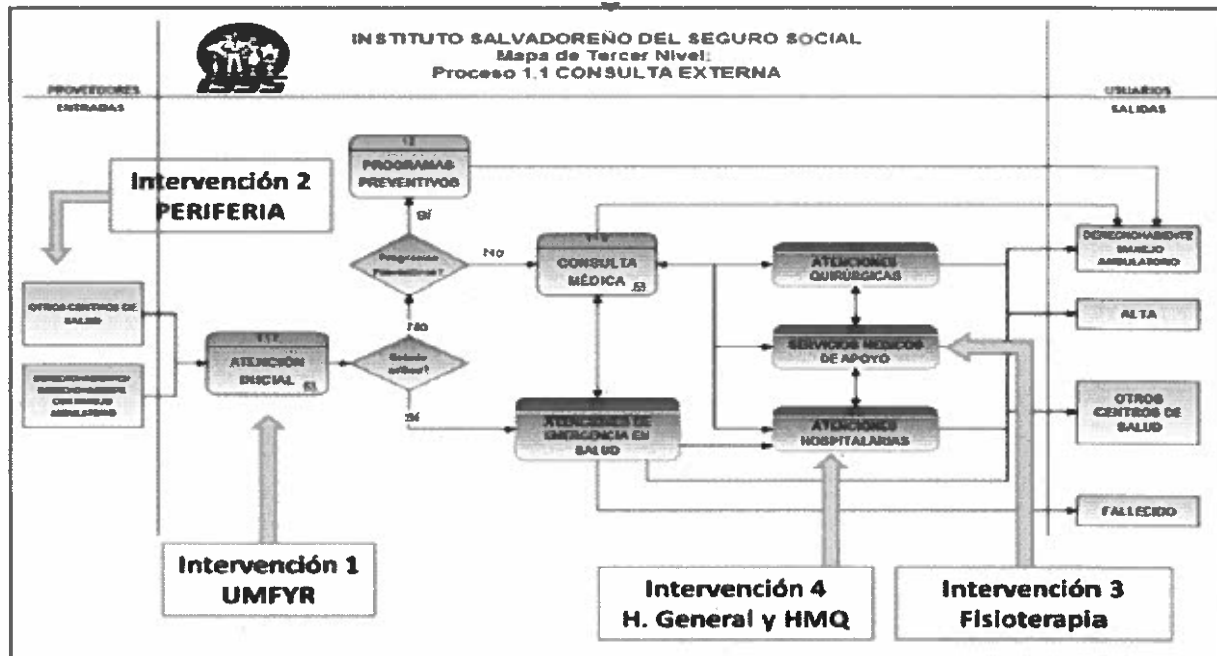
INSTITUTO SALVADOREÑO DEL SEGURO SOCIAL
Mapa de Tercer Nivel:
Proceso 1.1 CONSULTA EXTERNA

PROVEEDORES
ENTRADAS

USUARIOS
SALIDAS

Intervención 2
PERIFERIA

PROGRAMAS PREVENTIVOS

Sí

Programas Preventivos?

No

CONSULTA MÉDICA

ATENCIONES QUIRÚRGICAS

DERECHOHABIENTE MANEJO AMBULATORIO

OTROS CENTROS DE SALUD

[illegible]

ATENCIÓN INICIAL

No

Estado crítico?

Sí

SERVICIOS MÉDICOS DE APOYO

ALTA

ATENCIONES DE EMERGENCIA EN SALUD

ATENCIONES HOSPITALARIAS

OTROS CENTROS DE SALUD

FALLECIDO

Intervención 1
UMFYR

Intervención 4
H. General y HMQ

Intervención 3
Fisioterapia